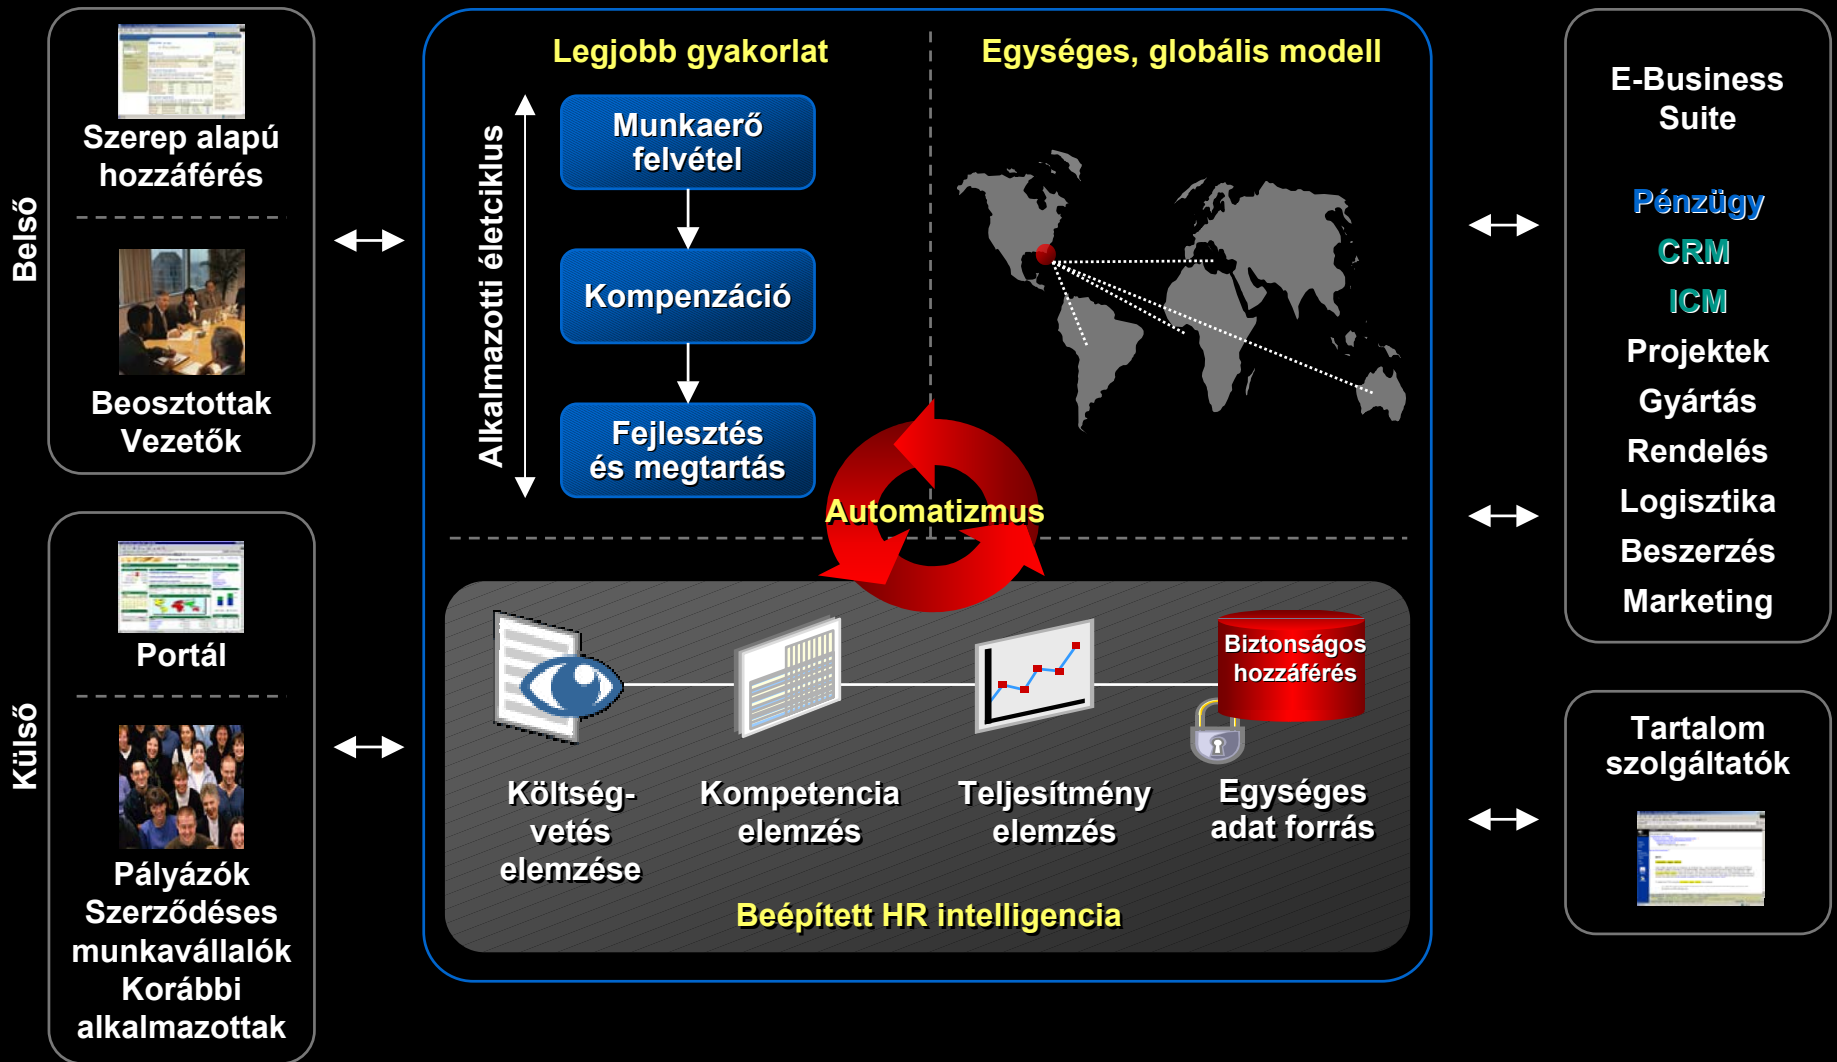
Belső

Szerep alapú hozzáférés

Beosztottak
Vezetők

Külső

Portál

Pályázók
Szerződéses munkavállalók
Korábbi alkalmazottak

Legjobb gyakorlat

Alkalmazotti életciklus

Munkaerő felvétel

Kompenzáció

Fejlesztés és megtartás

Egységes, globális modell

Automatizmus

Költség-vetés elemzése

Kompetencia elemzés

Teljesítmény elemzés

Biztonságos hozzáférés

Egységes adat forrás

Beépített HR intelligencia

E-Business Suite

Pénzügy
CRM
ICM
Projektek
Gyártás
Rendelés
Logisztika
Beszerzés
Marketing

Tartalom szolgáltatók